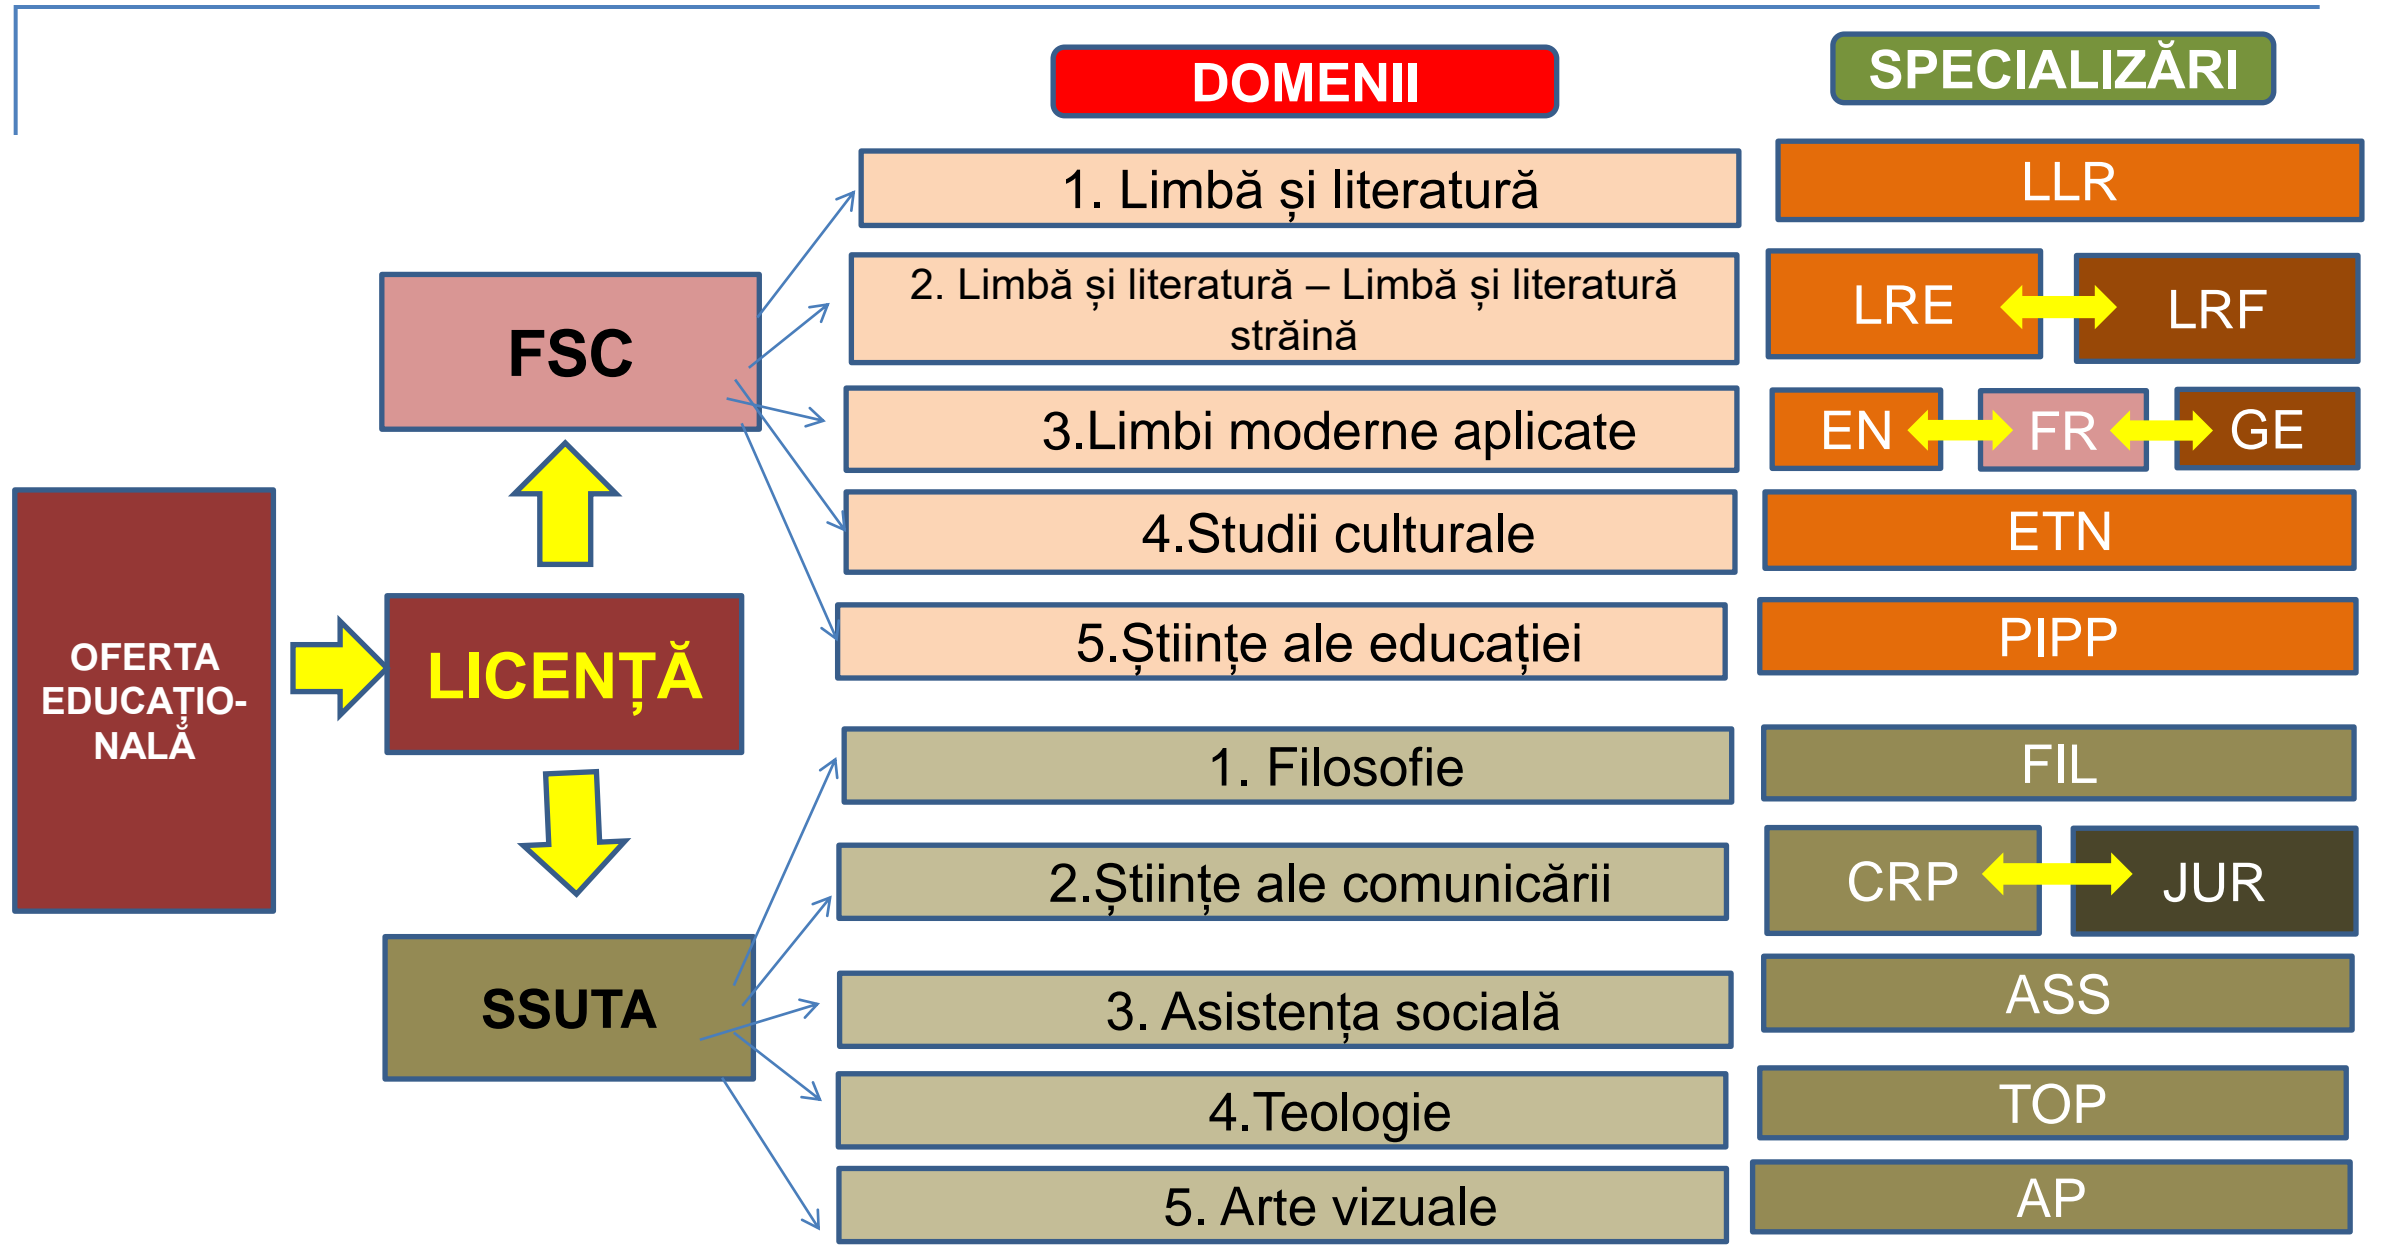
DOMENII

SPECIALIZĂRI

OFERTA EDUCAȚIONALĂ

LICENȚĂ

FSC

1. Limbă și literatură

LLR

2. Limbă și literatură – Limbă și literatură străină

LRE

LRF

3.Limbi moderne aplicate

EN

FR

GE

4.Studii culturale

ETN

5.Științe ale educației

PIPP

SSUTA

1. Filosofie

FIL

2.Științe ale comunicării

CRP

JUR

3. Asistența socială

ASS

4.Teologie

TOP

5. Arte vizuale

AP